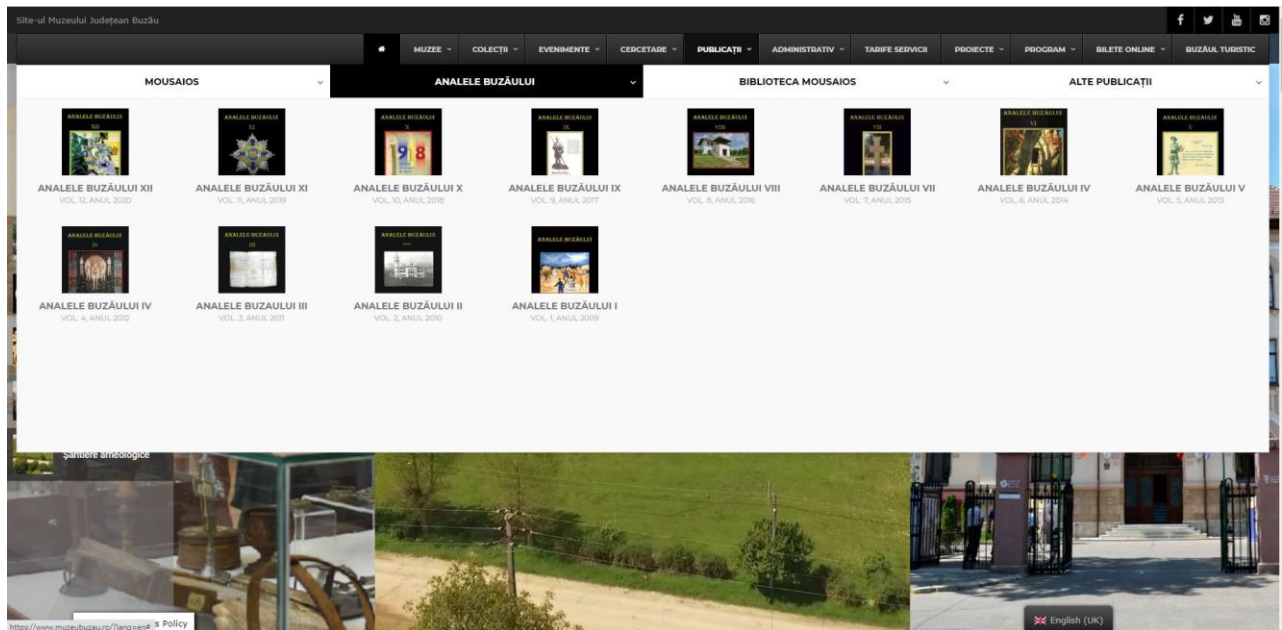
Site-ul Muzeului Județean Buzău

MUZEE COLECȚII EVENIMENTE CERCETARE PUBLICAȚII ADMINISTRATIV TARIFE SERVICII PROIECTE PROGRAM BILETE ONLINE BUZĂUL TURISTIC

MOUSAIOS
ANALELE BUZĂULUI
BIBLIOTECA MOUSAIOS
ALTE PUBLICAȚII

ANALELE BUZĂULUI XII
VOL. 12, ANUL 2020

ANALELE BUZĂULUI XI
VOL. 11, ANUL 2019

ANALELE BUZĂULUI X
VOL. 10, ANUL 2018

ANALELE BUZĂULUI IX
VOL. 9, ANUL 2017

ANALELE BUZĂULUI VIII
VOL. 8, ANUL 2016

ANALELE BUZĂULUI VII
VOL. 7, ANUL 2015

ANALELE BUZĂULUI IV
VOL. 6, ANUL 2014

ANALELE BUZĂULUI V
VOL. 5, ANUL 2013

ANALELE BUZĂULUI IV
VOL. 4, ANUL 2012

ANALELE BUZAULUI III
VOL. 3, ANUL 2011

ANALELE BUZAULUI II
VOL. 2, ANUL 2010

ANALELE BUZĂULUI I
VOL. 1, ANUL 2009

Șantiere arheologice

https://www.muzeubuzau.ro/?lang=en# s Policy

English (UK)